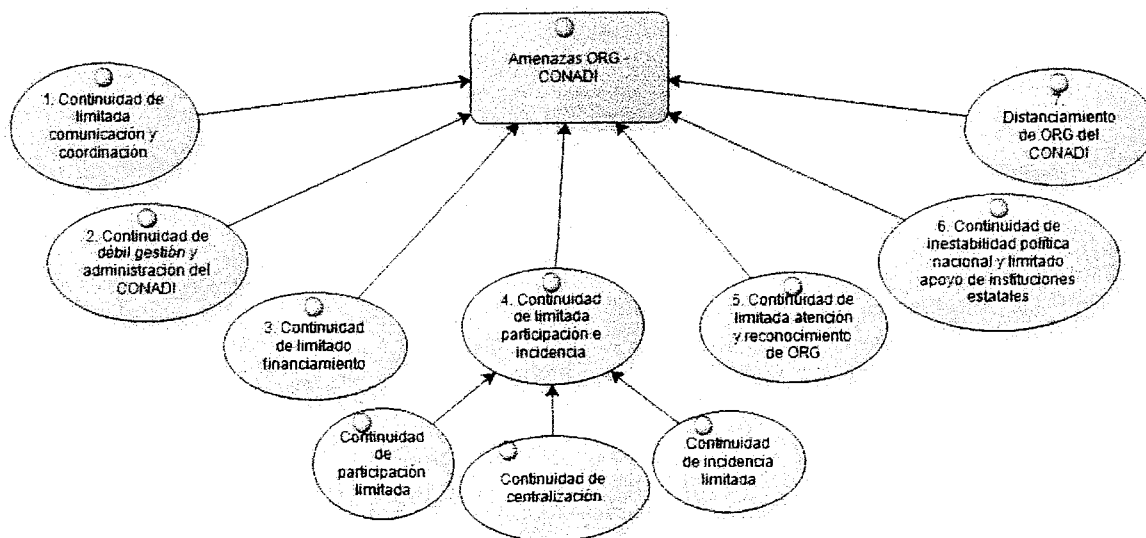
Amenazas ORG - CONADI

1. Continuidad de limitada comunicación y coordinación

2. Continuidad de débil gestión y administración del CONADI

3. Continuidad de limitado financiamiento

4. Continuidad de limitada participación e incidencia

5. Continuidad de limitada atención y reconocimiento de ORG

6. Continuidad de inestabilidad política nacional y limitado apoyo de instituciones estatales

7. Distanciamiento de ORG del CONADI

Continuidad de participación limitada

Continuidad de centralización

Continuidad de incidencia limitada